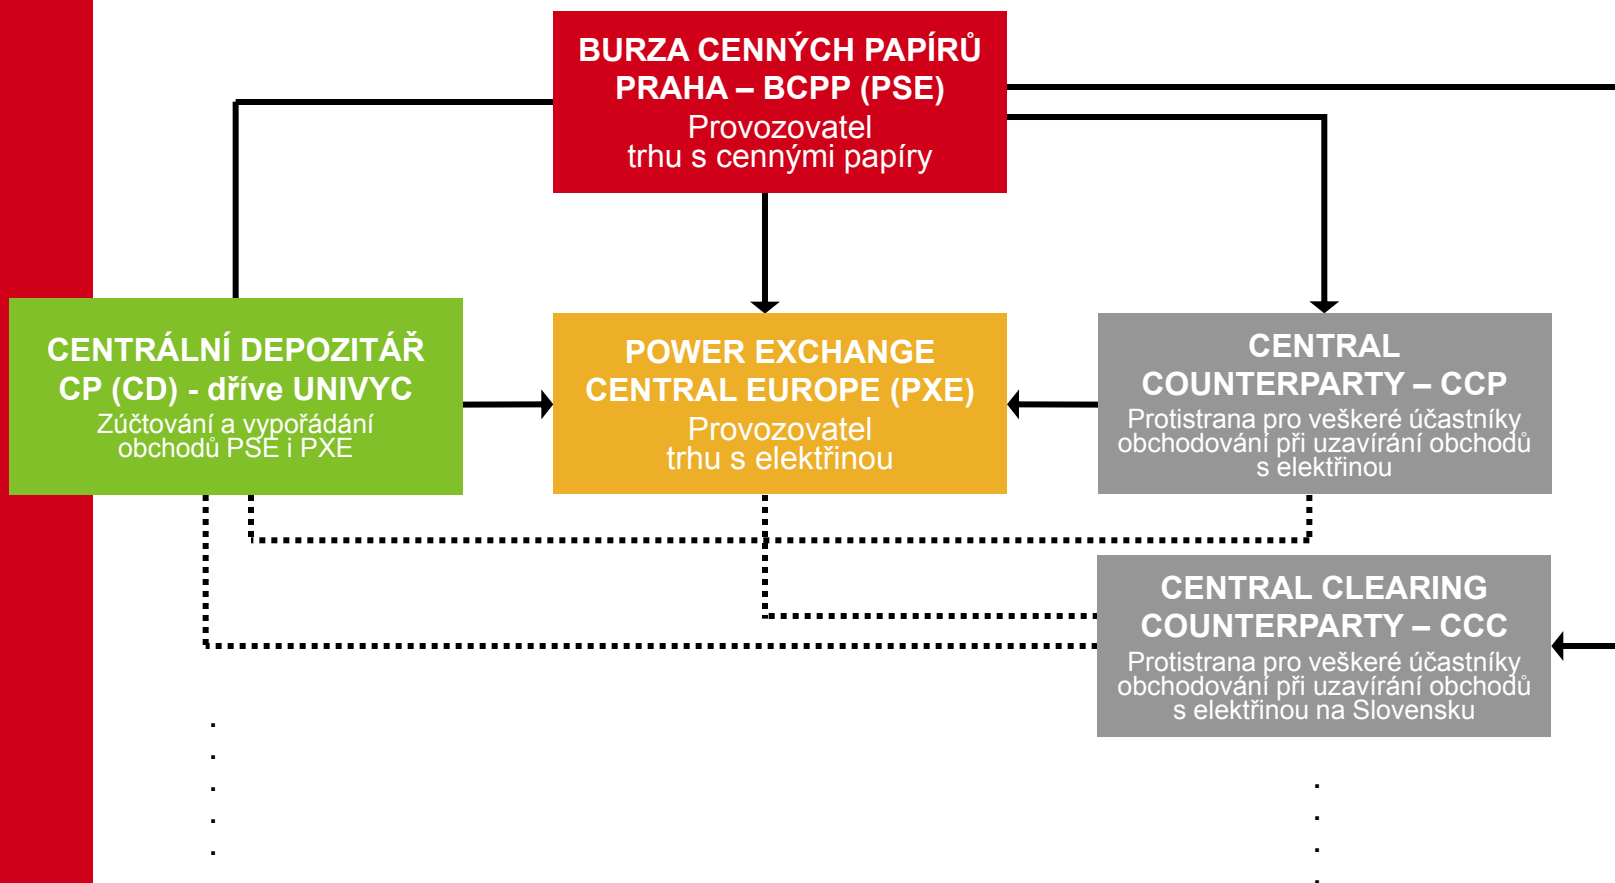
BURZA CENNÝCH PAPÍRŮ PRAHA – BCPP (PSE)
Provozovatel trhu s cennými papíry

CENTRÁLNÍ DEPOZITÁŘ CP (CD) - dříve UNIVYC
Zúčtování a vypořádání obchodů PSE i PXE

POWER EXCHANGE CENTRAL EUROPE (PXE)
Provozovatel trhu s elektřinou

CENTRAL COUNTERPARTY – CCP
Protistrana pro veškeré účastníky obchodování při uzavírání obchodů s elektřinou

CENTRAL CLEARING COUNTERPARTY – CCC
Protistrana pro veškeré účastníky obchodování při uzavírání obchodů s elektřinou na Slovensku